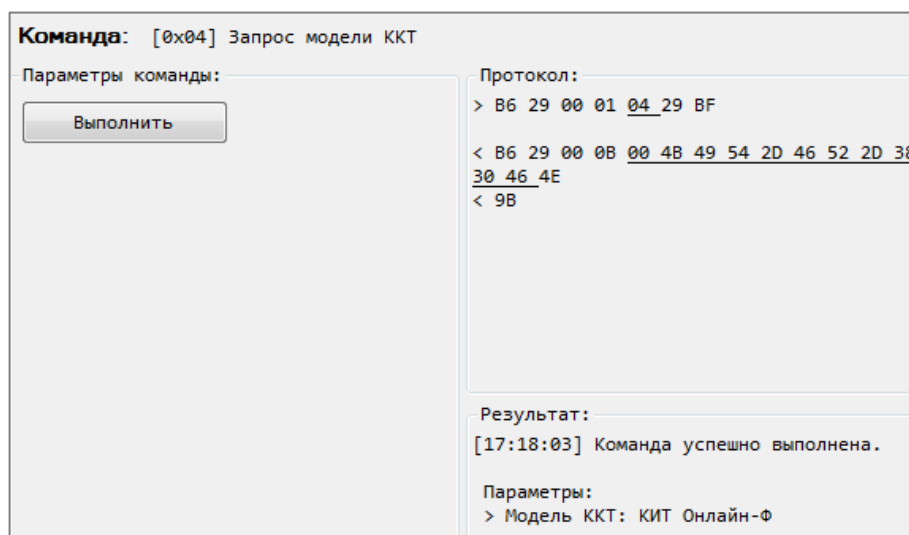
**Команда**: [0x04] Запрос модели ККТ

Параметры команды:

Выполнить

Протокол:

> B6 29 00 01 04 29 BF

< B6 29 00 0B 00 4B 49 54 2D 46 52 2D 3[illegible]
30 46 4E
< 9B

Результат:

[17:18:03] Команда успешно выполнена.

Параметры:
> Модель ККТ: КИТ Онлайн-Ф